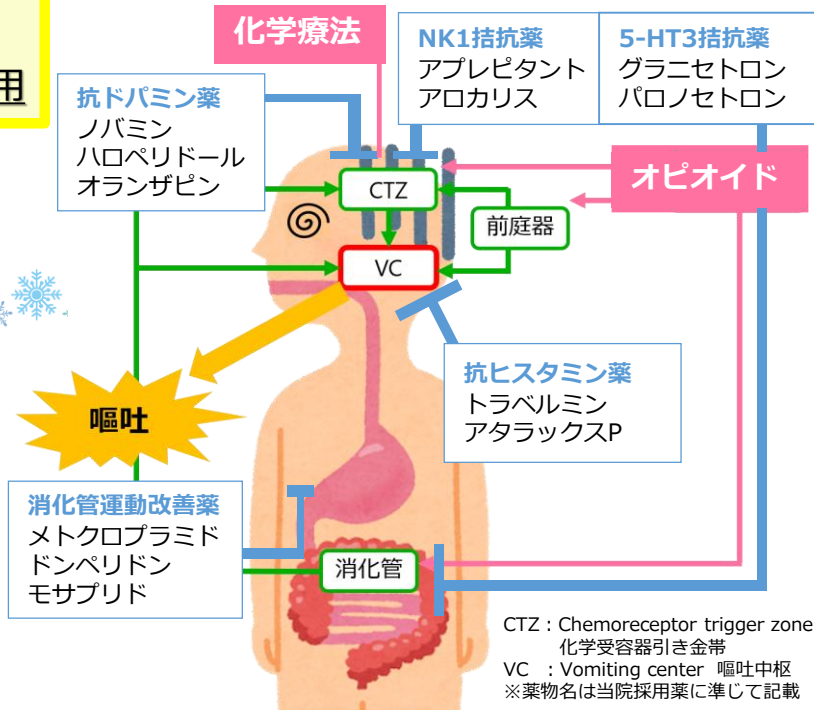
用

化学療法

NK1拮抗薬
アプレピタント
アロカリス

5-HT3拮抗薬
グラニセトロン
パロノセトロン

抗ドパミン薬
ノバミン
ハロペリドール
オランザピン

オピオイド

CTZ

前庭器

VC

嘔吐

抗ヒスタミン薬
トラベルミン
アタラックスP

消化管運動改善薬
メトクロプラミド
ドンペリドン
モサプリド

消化管

CTZ：Chemoreceptor trigger zone
化学受容器引き金帯
VC ：Vomiting center 嘔吐中枢
※薬物名は当院採用薬に準じて記載